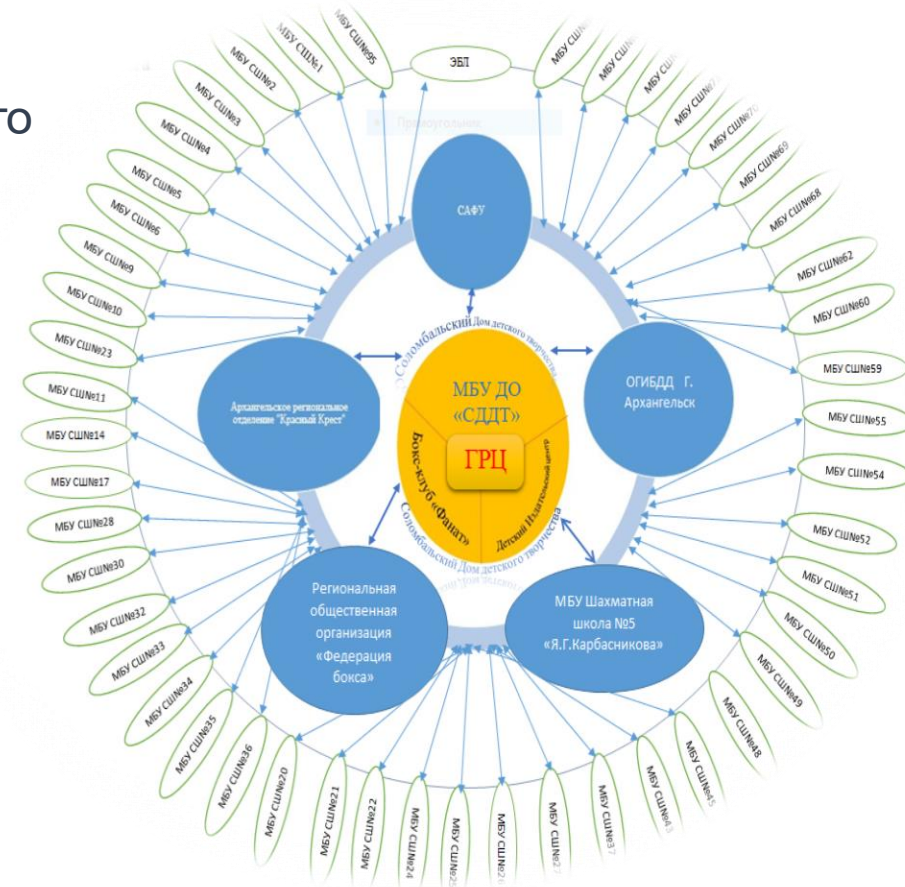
го

МБУ СШ№95
МБУ СШ№1
МБУ СШ№2
МБУ СШ№3
МБУ СШ№4
МБУ СШ№5
МБУ СШ№6
МБУ СШ№9
МБУ СШ№10
МБУ СШ№23
МБУ СШ№11
МБУ СШ№14
МБУ СШ№17
МБУ СШ№28
МБУ СШ№30
МБУ СШ№32
МБУ СШ№33
МБУ СШ№34
МБУ СШ№35
МБУ СШ№36
МБУ СШ№20
МБУ СШ№21
МБУ СШ№22
МБУ СШ№24
МБУ СШ№25
МБУ СШ№26
МБУ СШ№27
МБУ СШ№37
МБУ СШ№43
МБУ СШ№45
МБУ СШ№48
МБУ СШ№49
МБУ СШ№50
МБУ СШ№51
МБУ СШ№52
МБУ СШ№54
МБУ СШ№55
МБУ СШ№59
МБУ СШ№60
МБУ СШ№62
МБУ СШ№68
МБУ СШ№69
МБУ СШ№70
МБУ СШ№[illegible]
МБУ СШ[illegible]
МБУ СШ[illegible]
МБУ СШ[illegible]
ЭБЛ

Прямоугольник

САФУ

Архангельское региональное отделение "Красный Крест"

ОГИБДД г. Архангельск

Соломбальский Дом детского творчества

МБУ ДО «СДДТ»

ГРЦ

Бокс-клуб «Фанат»

Детский Издательский центр

Соломбальский Дом детского творчества

Региональная общественная организация «Федерация бокса»

МБУ Шахматная школа №5 «Я.Г.Карбасникова»